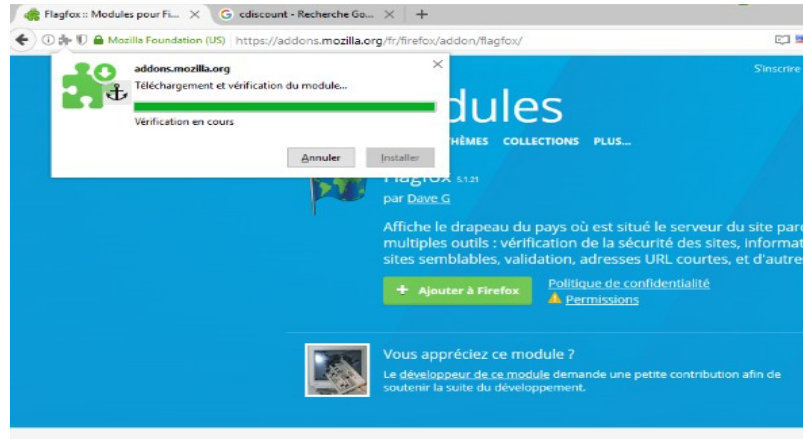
Flagfox :: Modules pour Fi... ×
cdiscount - Recherche Go... ×
+

Mozilla Foundation (US) https://addons.mozilla.org/fr/firefox/addon/flagfox/

S'inscrire

addons.mozilla.org
Téléchargement et vérification du module...
Vérification en cours
Annuler
Installer

dules
THÈMES COLLECTIONS PLUS...

Flagfox 5.1.21
par Dave G

Affiche le drapeau du pays où est situé le serveur du site parc multiples outils : vérification de la sécurité des sites, informat sites semblables, validation, adresses URL courtes, et d'autre

+ Ajouter à Firefox
Politique de confidentialité
Permissions

Vous appréciez ce module ?
Le développeur de ce module demande une petite contribution afin de soutenir la suite du développement.